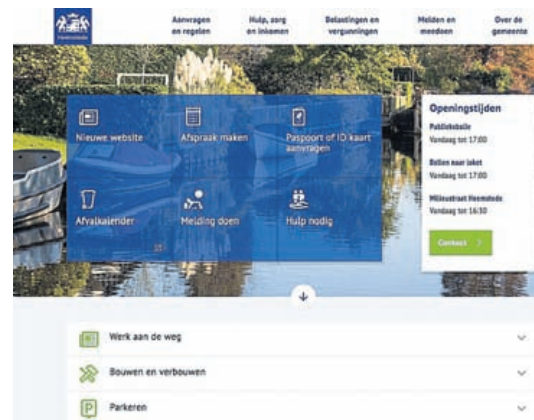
Heemstede

Aanvragen en regelen

Hulp, zorg en inkomen

Belastingen en vergunningen

Melden en meedoen

Over de gemeente

Nieuwe website

Afspraak maken

Paspoort of ID kaart aanvragen

Afvalkalender

Melding doen

Hulp nodig

Openingstijden

Publieksbalie
Vandaag tot 17:00

Bellen naar loket
Vandaag tot 17:00

Milieustraat Heemstede
Vandaag tot 16:30

Contact

Werk aan de weg

Bouwen en verbouwen

Parkeren